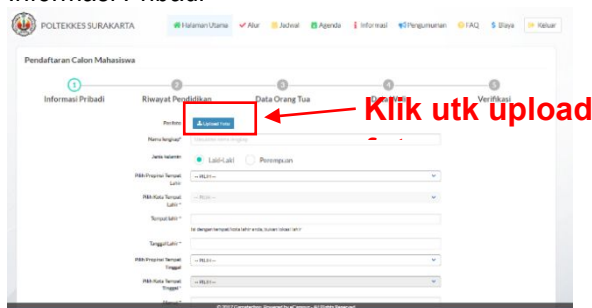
Informasi Pribadi

POLTEKKES SURAKARTA

Halaman Utama Alur Jadwal Agenda Informasi Pengumuman FAQ Biaya Keluar

Pendaftaran Calon Mahasiswa

1 Informasi Pribadi
2 Riwayat Pendidikan
3 Data Orang Tua
4 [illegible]
5 Verifikasi

Pasfoto Upload Foto

Klik utk upload

Nama lengkap* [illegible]

Jenis kelamin Laki-Laki Perempuan

Pilih Provinsi Tempat Lahir -- PILIH --

Pilih Kota Tempat Lahir -- Pilih --

Tempat lahir *

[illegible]

Tanggal Lahir *

Pilih Provinsi Tempat Tinggal -- PILIH --

Pilih Kota Tempat Tinggal -- PILIH --

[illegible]

© 2017 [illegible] All Rights Reserved